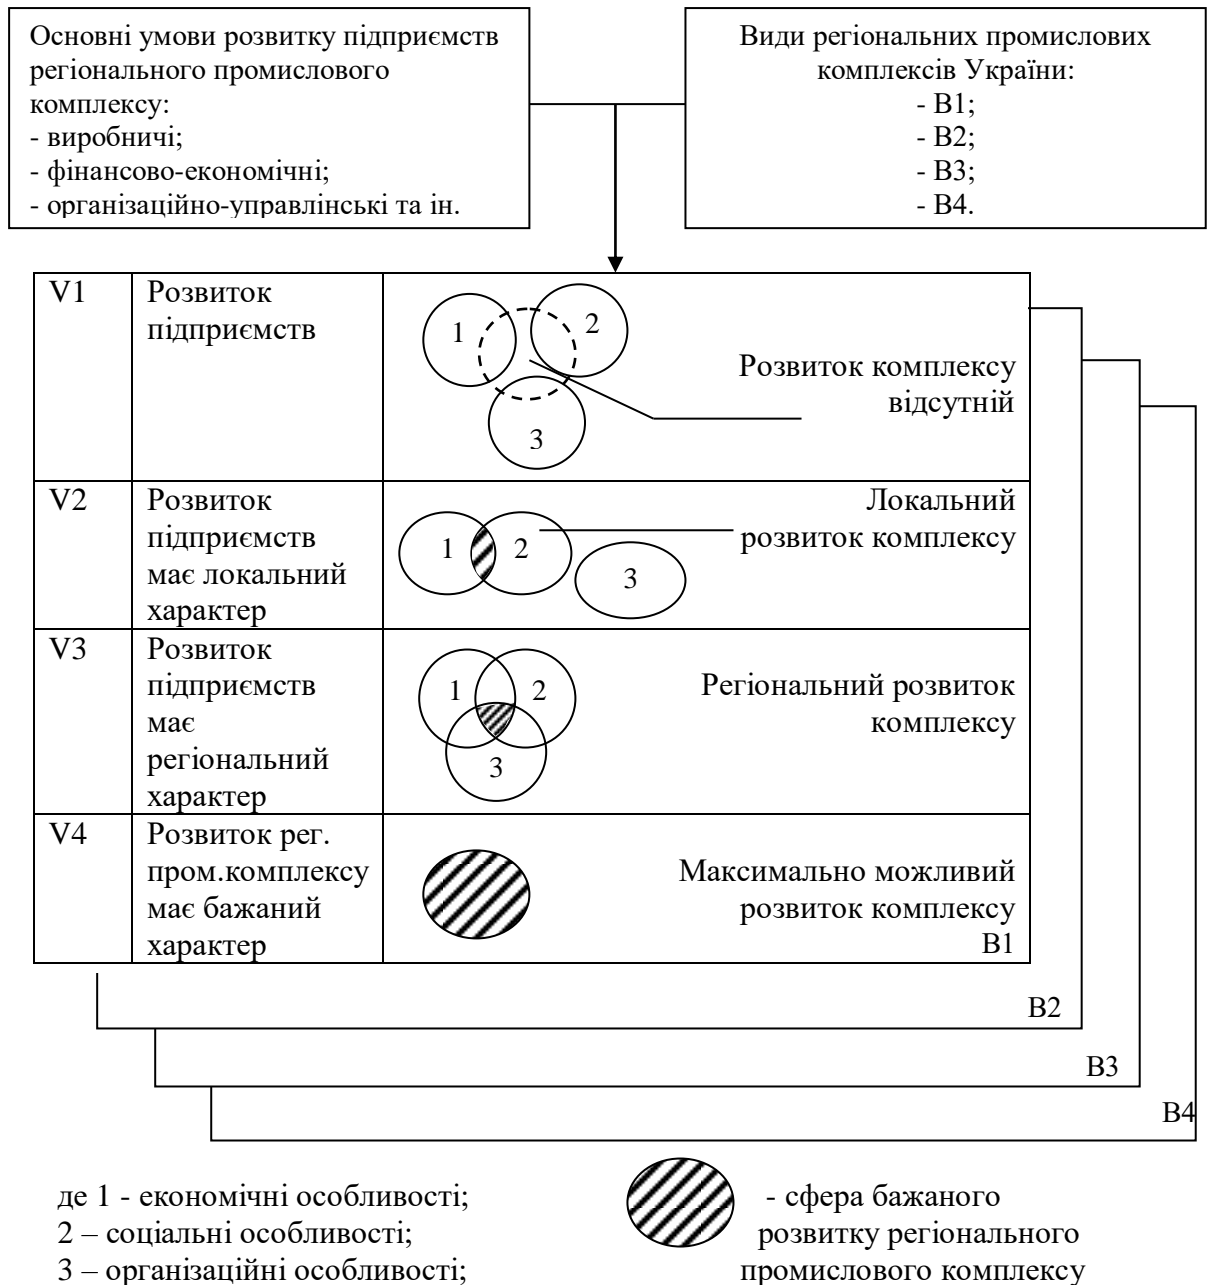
Основні умови розвитку підприємств регіонального промислового комплексу:
- виробничі;
- фінансово-економічні;
- організаційно-управлінські та ін.

Види регіональних промислових комплексів України:
- В1;
- В2;
- В3;
- В4.

| V1 | Розвиток підприємств | 1 2 3 Розвиток комплексу відсутній |
|---|---|---|
| V2 | Розвиток підприємств має локальний характер | 1 2 3 Локальний розвиток комплексу |
| V3 | Розвиток підприємств має регіональний характер | 1 2 3 Регіональний розвиток комплексу |
| V4 | Розвиток рег. пром.комплексу має бажаний характер | Максимально можливий розвиток комплексу В1 |

В2

В3

В4

де 1 - економічні особливості;
2 – соціальні особливості;
3 – організаційні особливості;

- сфера бажаного розвитку регіонального промислового комплексу